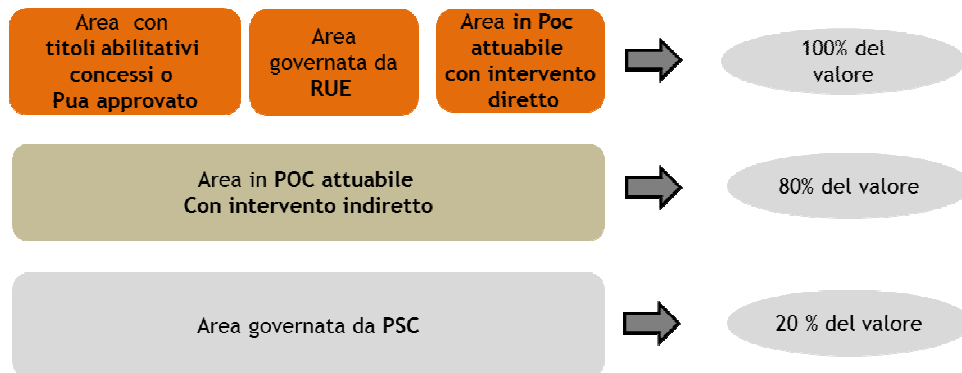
Area con titoli abilitativi concessi o Pua approvato

Area governata da RUE

Area in Poc attuabile con intervento diretto

100% del valore

Area in POC attuabile Con intervento indiretto

80% del valore

Area governata da PSC

20 % del valore